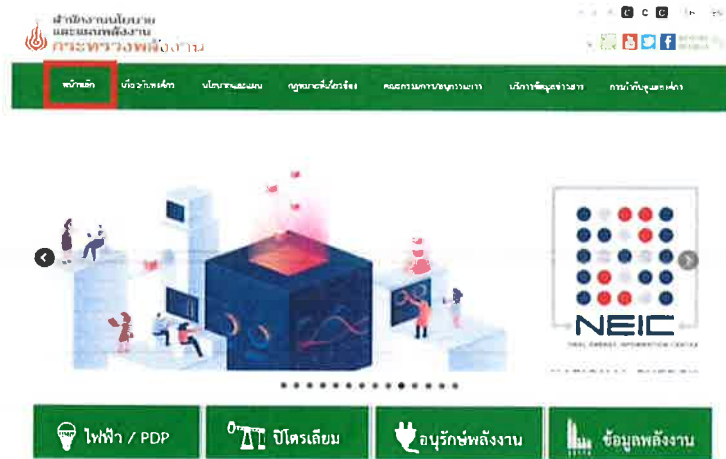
สำนักงานนโยบาย
และแผนพลังงาน
กระทรวงพลังงาน

C C C

หน้าหลัก
เกี่ยวกับองค์กร
นโยบายและแผน
กฎหมายที่เกี่ยวข้อง
คณะกรรมการบริหารนโยบายพลังงาน
บริการข้อมูลข่าวสาร
การกำกับดูแลองค์กร

NEIC
THAI ENERGY INFORMATION CENTER

ไฟฟ้า / PDP
ปิโตรเลียม
อนุรักษ์พลังงาน
ข้อมูลพลังงาน